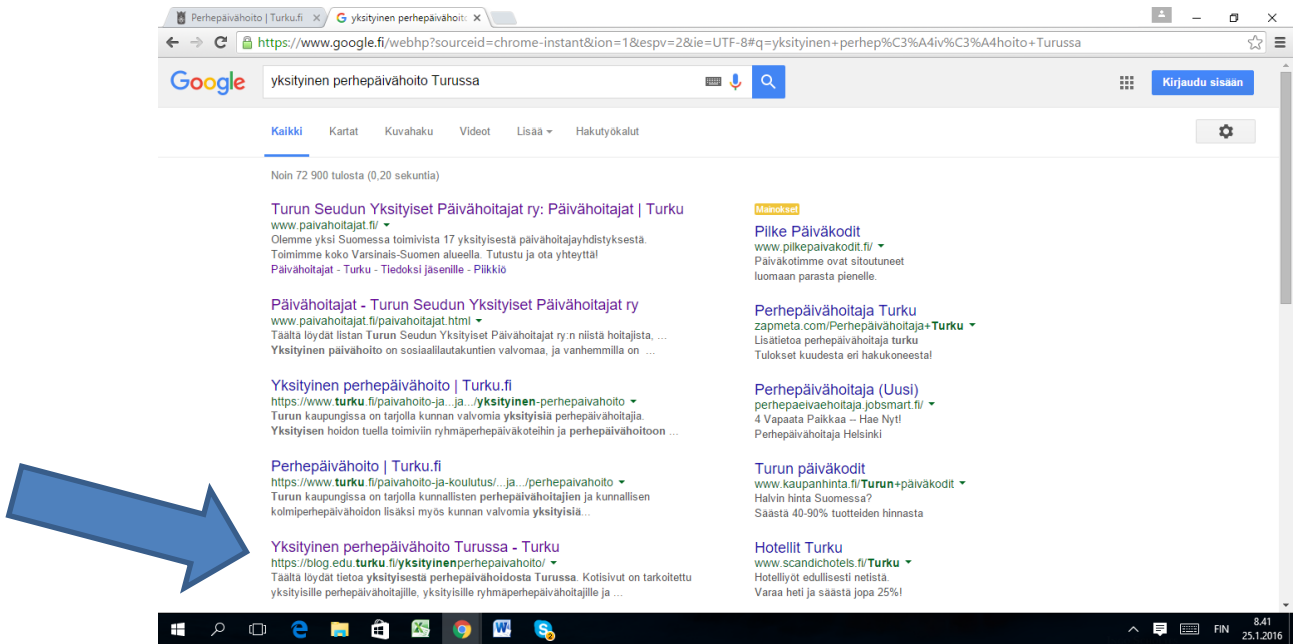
Perhepäivähoito | Turku.fi ×
yksityinen perhepäivähoito ×

https://www.google.fi/webhp?sourceid=chrome-instant&ion=1&espv=2&ie=UTF-8#q=yksityinen+perhep%C3%A4iv%C3%A4hoito+Turussa

Google
yksityinen perhepäivähoito Turussa
Kirjaudu sisään

Kaikki Kartat Kuvahaku Videot Lisää Hakutyökalut

Noin 72 900 tulosta (0,20 sekuntia)

Turun Seudun Yksityiset Päivähoitajat ry: Päivähoitajat | Turku
www.paivahoitajat.fi/
Olemme yksi Suomessa toimivista 17 yksityisestä päivähoitajayhdistyksestä. Toimimme koko Varsinais-Suomen alueella. Tutustu ja ota yhteyttä!
Päivähoitajat - Turku - Tiedoksi jäsenille - Piikkiö

Päivähoitajat - Turun Seudun Yksityiset Päivähoitajat ry
www.paivahoitajat.fi/paivahoitajat.html
Täältä löydät listan Turun Seudun Yksityiset Päivähoitajat ry:n niistä hoitajista, ...
Yksityinen päivähoito on sosiaalilautakuntien valvomaa, ja vanhemmilla on ...

Yksityinen perhepäivähoito | Turku.fi
https://www.turku.fi/paivahoito-ja...ja.../yksityinen-perhepaivahoito
Turun kaupungissa on tarjolla kunnan valvomia yksityisiä perhepäivähoitajia.
Yksityisen hoidon tuella toimiviin ryhmäperhepäiväkoteihin ja perhepäivähoitoon ...

Perhepäivähoito | Turku.fi
https://www.turku.fi/paivahoito-ja-koulutus/...ja.../perhepaivahoito
Turun kaupungissa on tarjolla kunnallisten perhepäivähoitajien ja kunnallisen kolmiperhepäivähoidon lisäksi myös kunnan valvomia yksityisiä...

Yksityinen perhepäivähoito Turussa - Turku
https://blog.edu.turku.fi/yksityinenperhepaivahoito/
Täältä löydät tietoa yksityisestä perhepäivähoidosta Turussa. Kotisivut on tarkoitettu yksityisille perhepäivähoitajille, yksityisille ryhmäperhepäivähoitajille ja ...

Mainokset
Pilke Päiväkodit
www.pilkepaivakodit.fi/
Päiväkotimme ovat sitoutuneet luomaan parasta pienelle.

Perhepäivähoitaja Turku
zapmeta.com/Perhepäivähoitaja+Turku
Lisätietoa perhepäivähoitaja turku
Tulokset kuudesta eri hakukoneesta!

Perhepäivähoitaja (Uusi)
perhepaeivaehoitaja.jobsmart.fi/
4 Vapaata Paikkaa -- Hae Nyt!
Perhepäivähoitaja Helsinki

Turun päiväkodit
www.kaupanhinta.fi/Turun+päiväkodit
Halvin hinta Suomessa?
Säästä 40-90% tuotteiden hinnasta

Hotellit Turku
www.scandichotels.fi/Turku
Hotelliyöt edullisesti netistä.
Varaa heti ja säästä jopa 25%!

FIN 8.41 25.1.2016